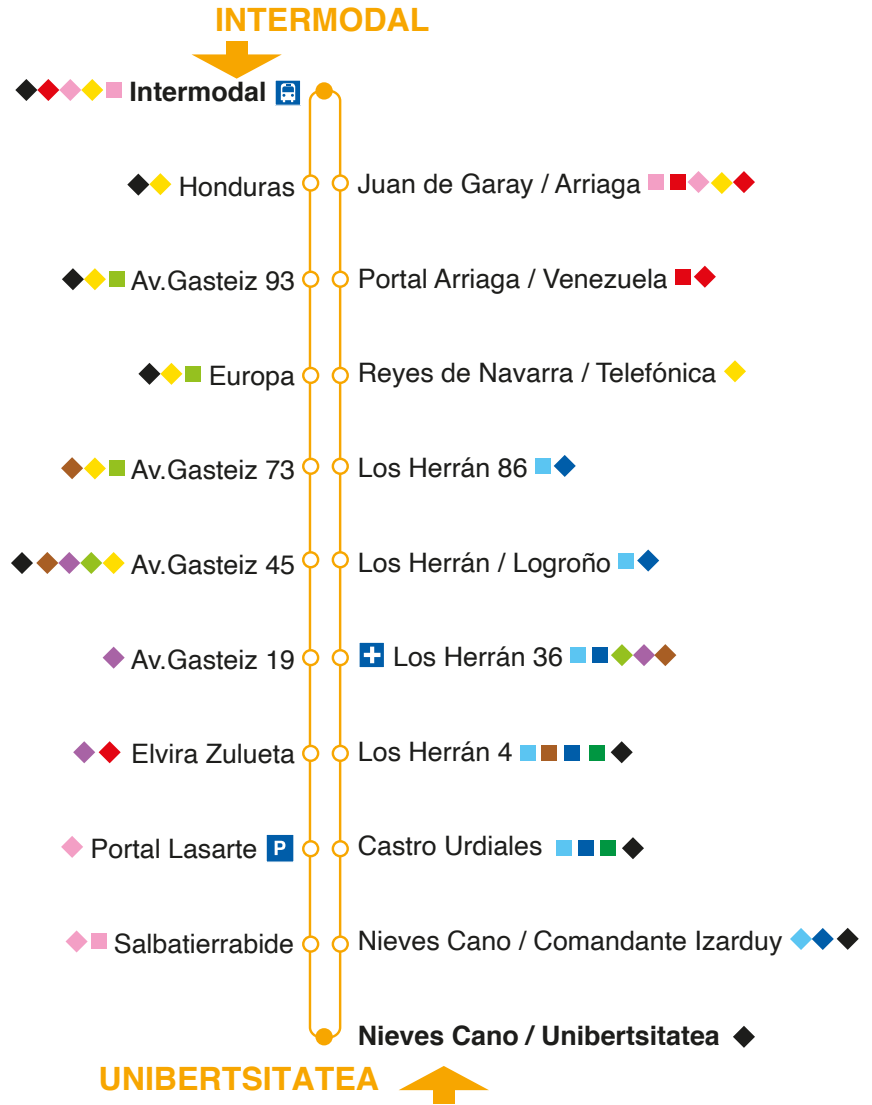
INTERMODAL

Intermodal

Honduras

Av.Gasteiz 93

Europa

Av.Gasteiz 73

Av.Gasteiz 45

Av.Gasteiz 19

Elvira Zulueta

Portal Lasarte P

Salbatierrabide

Juan de Garay / Arriaga

Portal Arriaga / Venezuela

Reyes de Navarra / Telefónica

Los Herrán 86

Los Herrán / Logroño

Los Herrán 36

Los Herrán 4

Castro Urdiales

Nieves Cano / Comandante Izarduy

Nieves Cano / Unibertsitatea

UNIBERTSITATEA